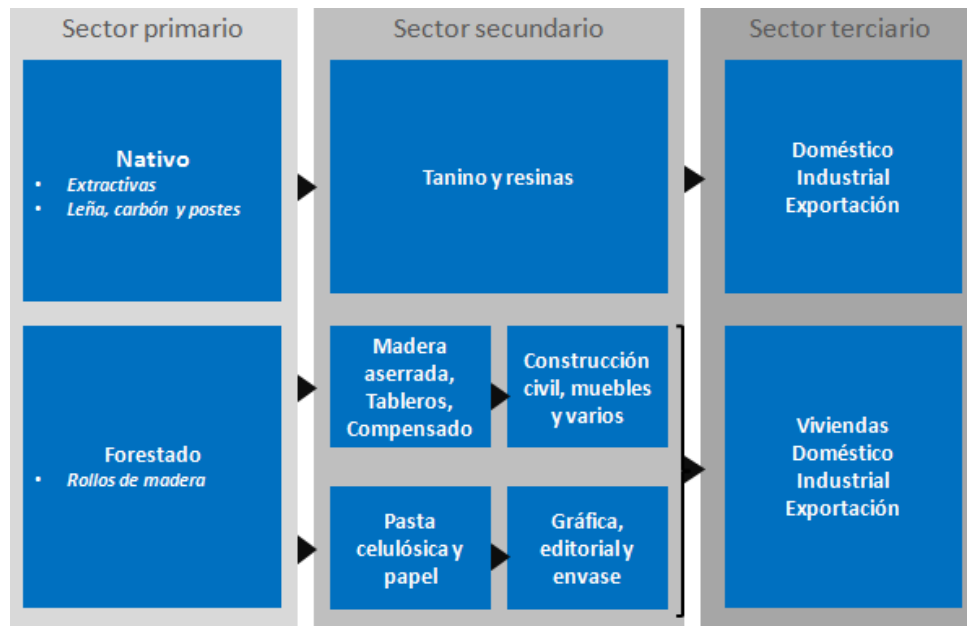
Sector primario

Nativo
• Extractivas
• Leña, carbón y postes

Forestado
• Rollos de madera

Sector secundario

Tanino y resinas

Madera aserrada, Tableros, Compensado

Construcción civil, muebles y varios

Pasta celulósica y papel

Gráfica, editorial y envase

Sector terciario

Doméstico
Industrial
Exportación

Viviendas
Doméstico
Industrial
Exportación